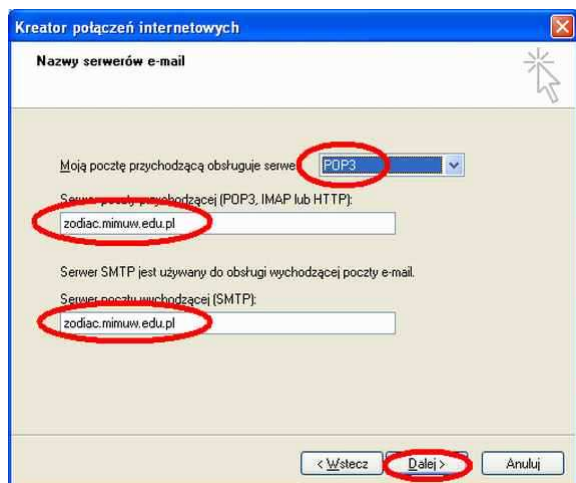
Kreator połączeń internetowych

Nazwy serwerów e-mail

Moją pocztę przychodzącą obsługuje serwe POP3

Serwer poczty przychodzącej (POP3, IMAP lub HTTP):

zodiac.mimuw.edu.pl

Serwer SMTP jest używany do obsługi wychodzącej poczty e-mail.

Serwer poczty wychodzącej (SMTP):

zodiac.mimuw.edu.pl

< Wstecz Dalej > Anuluj